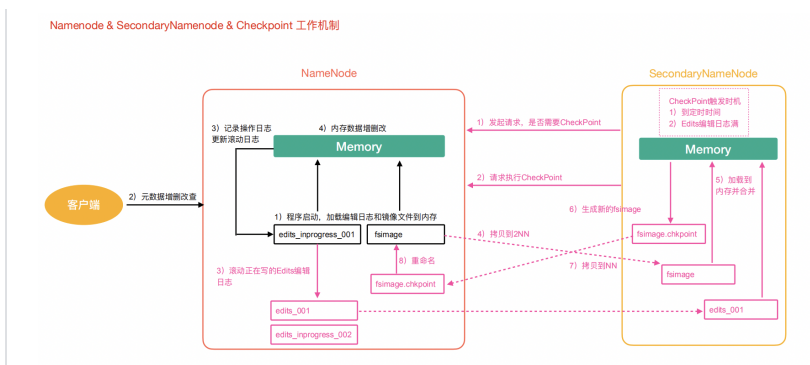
Namenode & SecondaryNamenode & Checkpoint 工作机制

NameNode

SecondaryNameNode

CheckPoint触发时机
1）到定时时间
2）Edits编辑日志满

3）记录操作日志
更新滚动日志

4）内存数据增删改

Memory

1）发起请求，是否需要CheckPoint

Memory

2）请求执行CheckPoint

客户端

2）元数据增删改查

1）程序启动，加载编辑日志和镜像文件到内存

6）生成新的fsimage

5）加载到
内存并合并

edits_inprogress_001

fsimage

4）拷贝到2NN

fsimage.chkpoint

8）重命名

7）拷贝到NN

fsimage

3）滚动正在写的Edits编辑
日志

fsimage.chkpoint

edits_001

edits_001

edits_inprogress_002